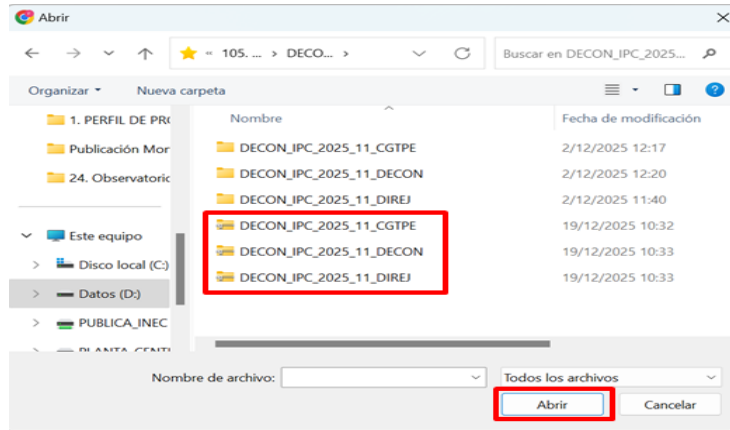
Abrir

« 105. ... › DECO... ›

Buscar en DECON_IPC_2025...

Organizar ▾ Nueva carpeta

1. PERFIL DE PR
Publicación Mor
24. Observatorio

Este equipo
Disco local (C:)
Datos (D:)
PUBLICA_INEC
PLANTA_CENT

| Nombre | Fecha de modificación |
|---|---|
| DECON_IPC_2025_11_CGTPE | 2/12/2025 12:17 |
| DECON_IPC_2025_11_DECON | 2/12/2025 12:20 |
| DECON_IPC_2025_11_DIREJ | 2/12/2025 11:40 |
| DECON_IPC_2025_11_CGTPE | 19/12/2025 10:32 |
| DECON_IPC_2025_11_DECON | 19/12/2025 10:33 |
| DECON_IPC_2025_11_DIREJ | 19/12/2025 10:33 |

Nombre de archivo:
Todos los archivos
Abrir
Cancelar